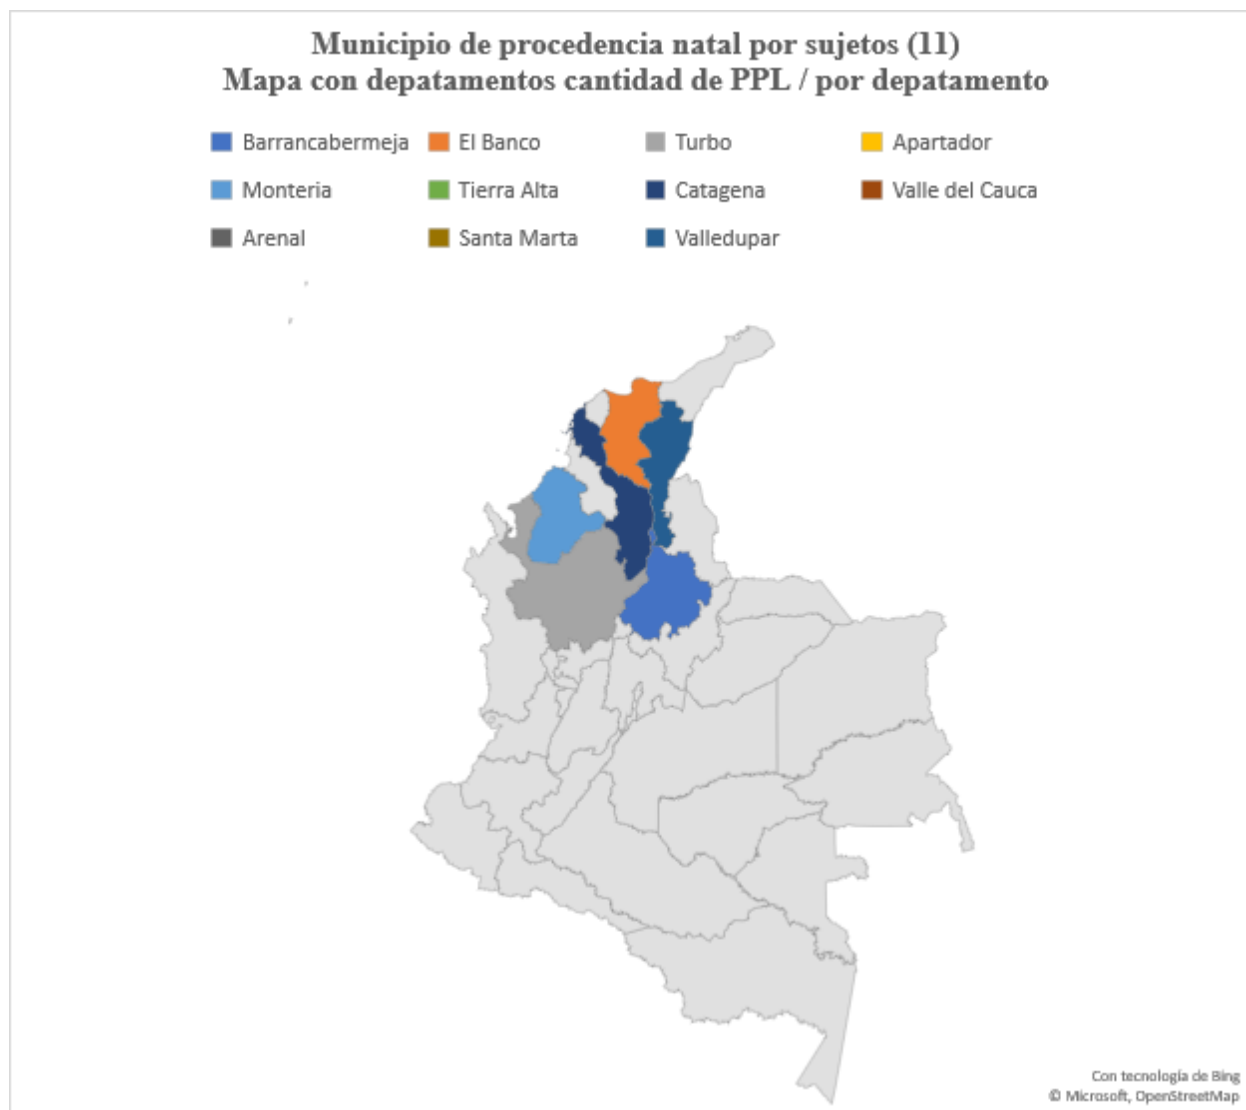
Municipio de procedencia natal por sujetos (11)
Mapa con depatamentos cantidad de PPL / por depatamento

Barrancabermeja
El Banco
Turbo
Apartador
Monteria
Tierra Alta
Catagena
Valle del Cauca
Arenal
Santa Marta
Valledupar

Con tecnología de Bing
© Microsoft, OpenStreetMap